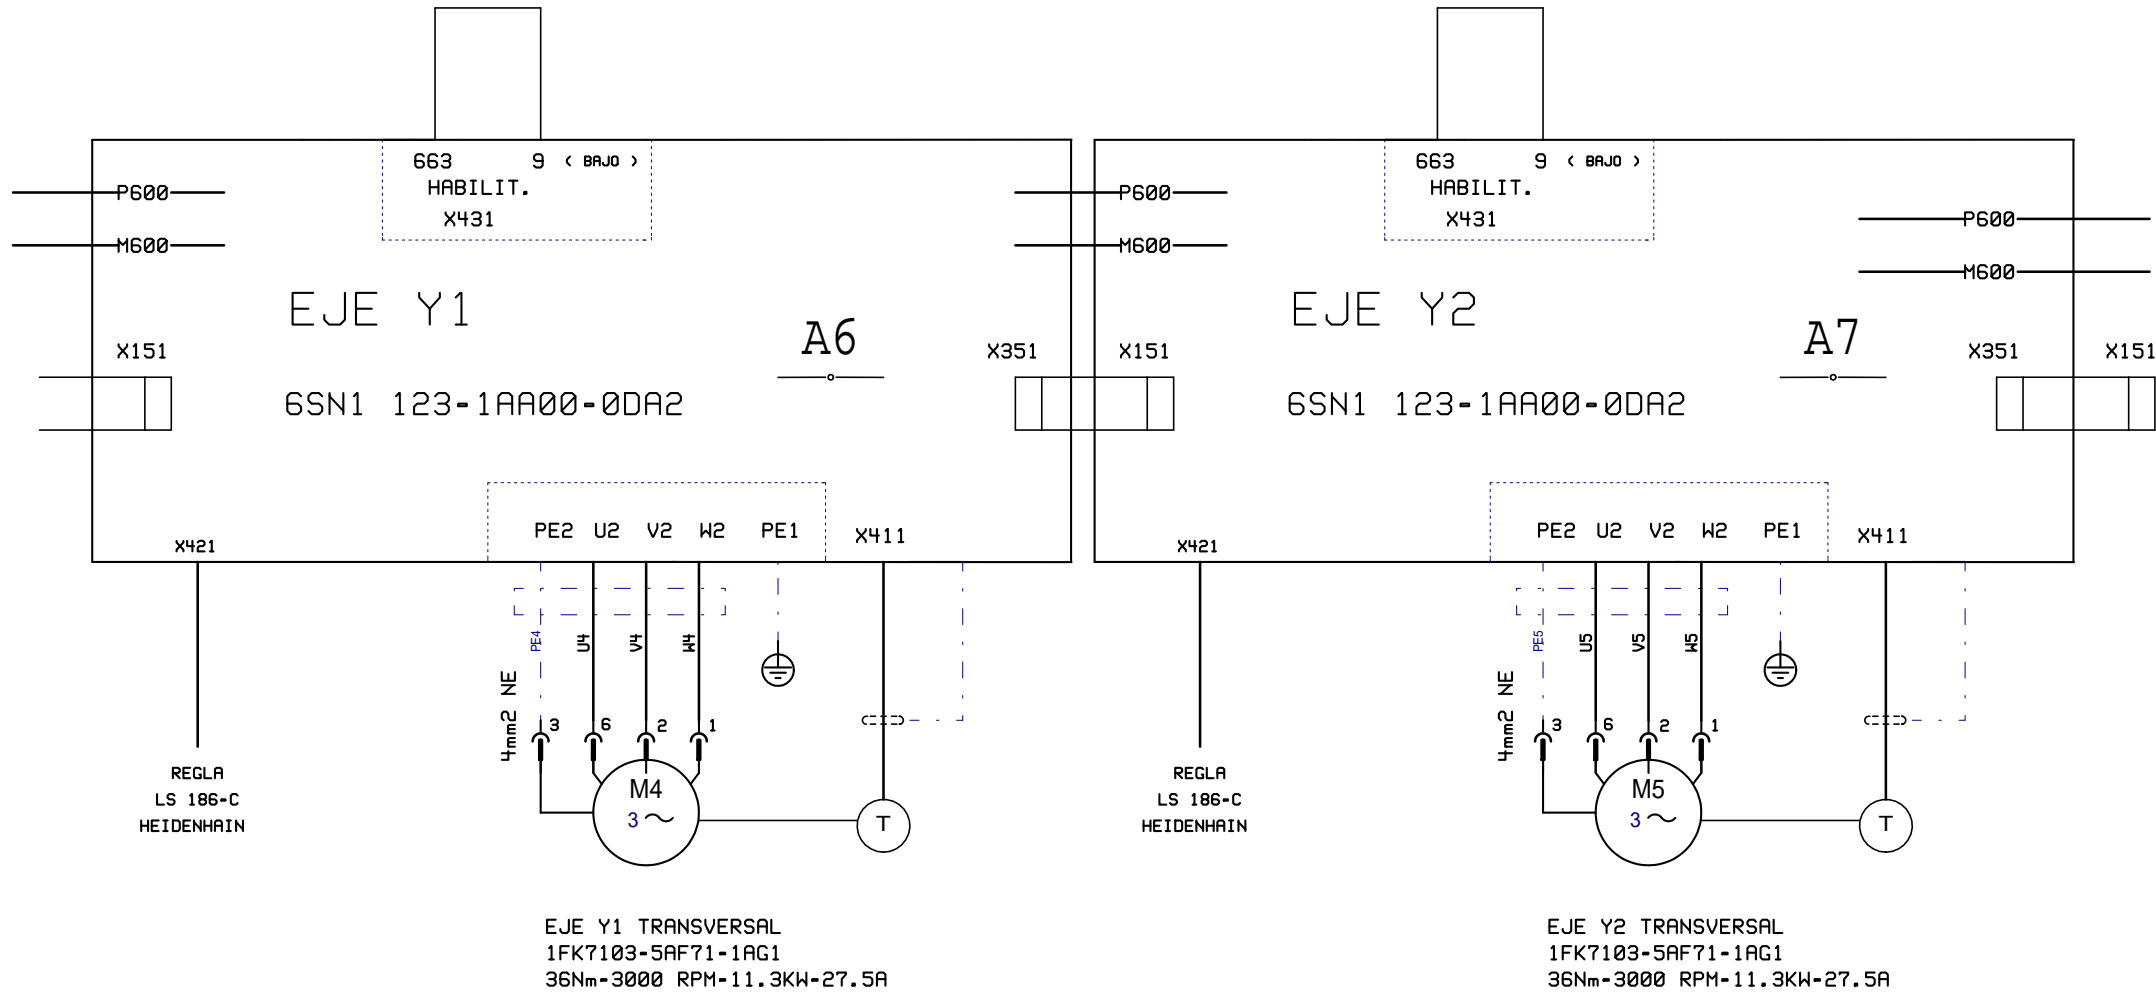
663 9 ( BAJO )
HABILIT.
X431

P600
M600

EJE Y1

X151

A6

X351

6SN1 123-1AA00-0DA2

PE2 U2 V2 W2 PE1
X421
X411

PE4 U4 V4 W4

4mm2 NE

3 6 2 1

M4
3 ~

T

REGLA
LS 186-C
HEIDENHAIN

EJE Y1 TRANSVERSAL
1FK7103-5AF71-1AG1
36Nm-3000 RPM-11.3KW-27.5A

663 9 ( BAJO )
HABILIT.
X431

P600
M600

P600
M600

EJE Y2

X151

A7

X351

X151

6SN1 123-1AA00-0DA2

PE2 U2 V2 W2 PE1
X421
X411

PE5 U5 V5 W5

4mm2 NE

3 6 2 1

M5
3 ~

T

REGLA
LS 186-C
HEIDENHAIN

EJE Y2 TRANSVERSAL
1FK7103-5AF71-1AG1
36Nm-3000 RPM-11.3KW-27.5A